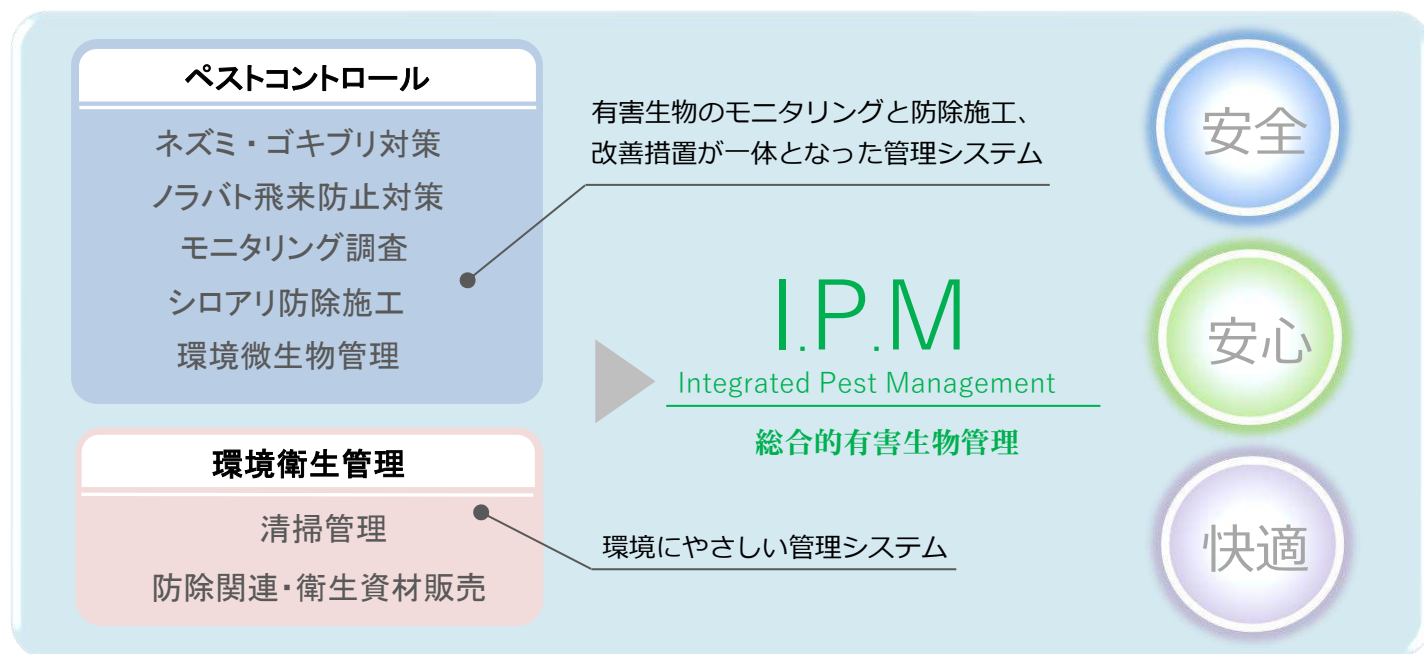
ペストコントロール

ネズミ・ゴキブリ対策
ノラバト飛来防止対策
モニタリング調査
シロアリ防除施工
環境微生物管理

有害生物のモニタリングと防除施工、改善措置が一体となった管理システム

I.P.M
Integrated Pest Management
総合的有害生物管理

環境衛生管理

清掃管理
防除関連・衛生資材販売

環境にやさしい管理システム

安全

安心

快適